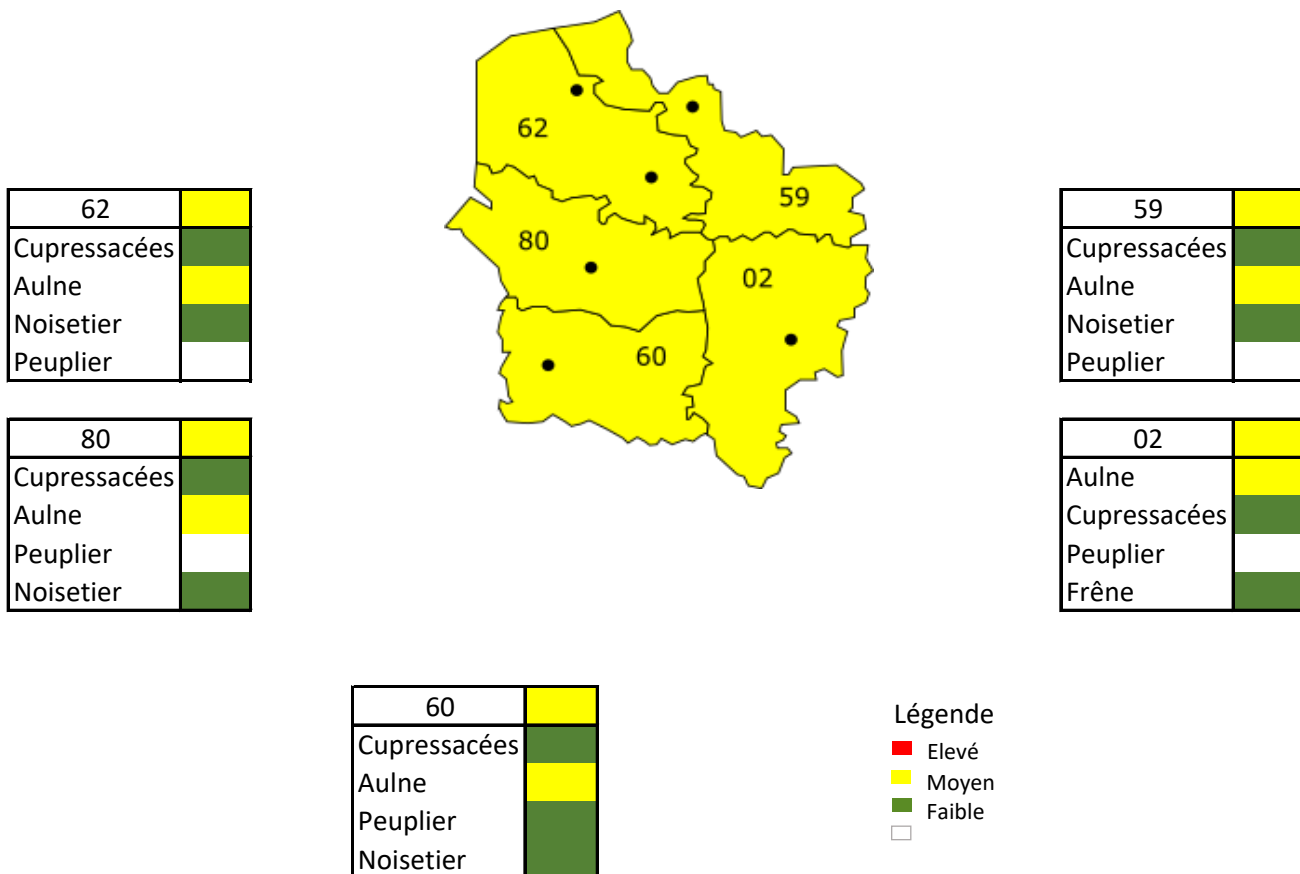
62

80

59

02

60

| 62 | |
|---|---|
| Cupressacées | |
| Aulne | |
| Noisetier | |
| Peuplier | |

| 80 | |
|---|---|
| Cupressacées | |
| Aulne | |
| Peuplier | |
| Noisetier | |

| 59 | |
|---|---|
| Cupressacées | |
| Aulne | |
| Noisetier | |
| Peuplier | |

| 02 | |
|---|---|
| Aulne | |
| Cupressacées | |
| Peuplier | |
| Frêne | |

| 60 | |
|---|---|
| Cupressacées | |
| Aulne | |
| Peuplier | |
| Noisetier | |

Légende
Elevé
Moyen
Faible